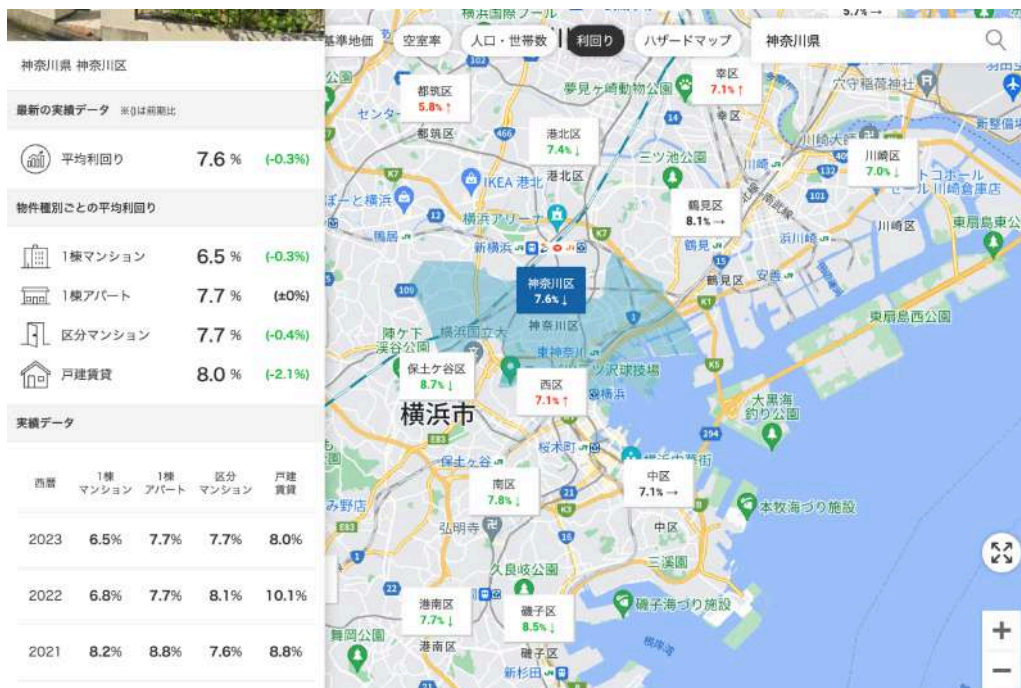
神奈川県 神奈川区

最新の実績データ ※()は前期比

平均利回り 7.6 % (-0.3%)

物件種別ごとの平均利回り

1棟マンション 6.5 % (-0.3%)

1棟アパート 7.7 % (±0%)

区分マンション 7.7 % (-0.4%)

戸建賃貸 8.0 % (-2.1%)

実績データ

| 西暦 | 1棟マンション | 1棟アパート | 区分マンション | 戸建賃貸 |
|---|---|---|---|---|
| 2023 | 6.5% | 7.7% | 7.7% | 8.0% |
| 2022 | 6.8% | 7.7% | 8.1% | 10.1% |
| 2021 | 8.2% | 8.8% | 7.6% | 8.8% |

基準地価 空室率 人口・世帯数 利回り ハザードマップ 神奈川県

都筑区 5.8% ↑
幸区 7.1% ↑
港北区 7.4% ↓
川崎区 7.0% ↓
鶴見区 8.1% →
神奈川区 7.6% ↓
保土ケ谷区 8.7% ↓
西区 7.1% ↑
南区 7.8% ↓
中区 7.1% →
港南区 7.7% ↓
磯子区 8.5% ↓

横浜国際プール
夢見ケ崎動物公園
穴守稲荷神社
新整備場
都筑区
センター
幸区
港北区
三ツ池公園
川崎
IKEA 港北
ぽーと横浜
横浜アリーナ
新横浜
鶴見
浜川崎
川崎区
東扇島東公
ロジポート川崎
トコール 川崎倉庫店
鴨居
鶴見区
安善
東扇島西公園
神奈川区
陣ケ下渓谷公園
横浜国立大
東神奈川
ツ沢球技場
保土ケ谷
横浜市
西区
横浜
大黒海釣り公園
桜木町
保土ヶ谷
南区
中区
み野市
本牧海づり施設
弘明寺
中区
三溪園
久良岐公園
港南区
磯子区
磯子海づり施設
舞岡公園
港南区
新杉田
根岸湾